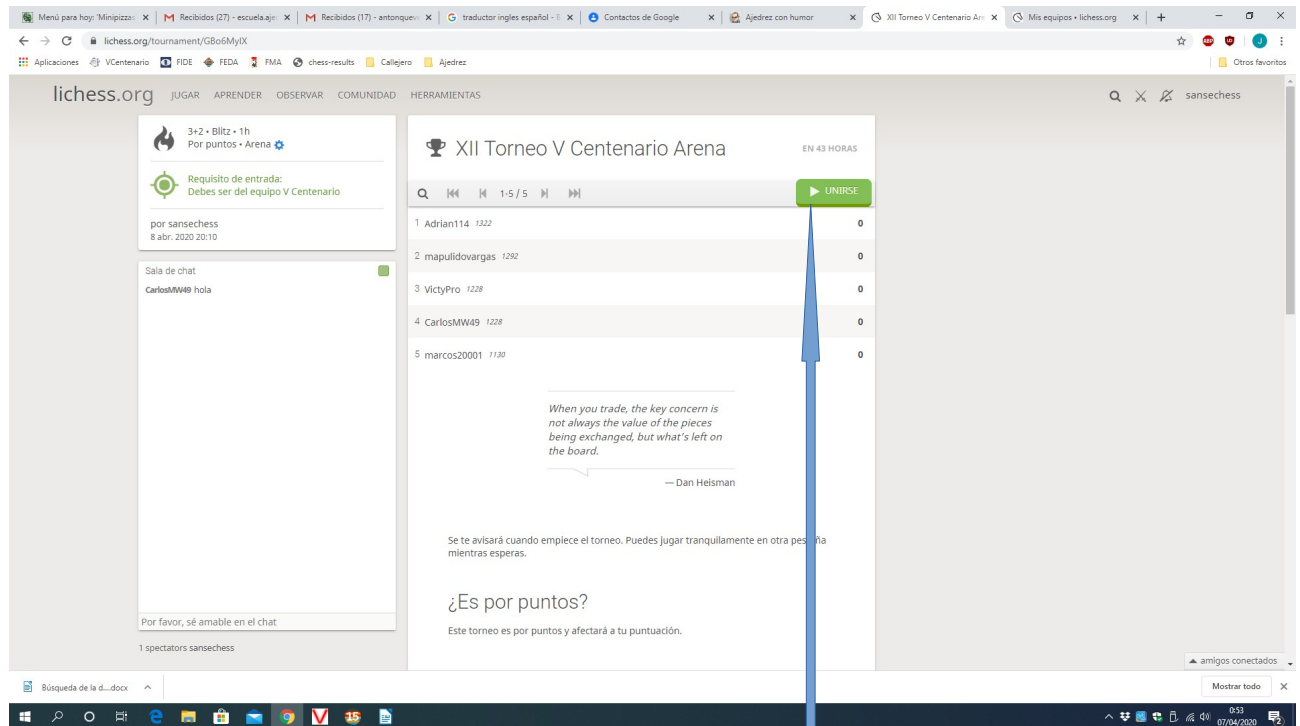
Menú para hoy: 'Minipizzas ×
Recibidos (27) - escuela.aje ×
Recibidos (17) - antonqueve ×
traductor ingles español - ×
Contactos de Google ×
Ajedrez con humor ×
XII Torneo V Centenario Are ×
Mis equipos • lichess.org ×

lichess.org/tournament/GBo6MylX

Aplicaciones VCentenario FIDE FEDA FMA chess-results Callejero Ajedrez Otros favoritos

lichess.org JUGAR APRENDER OBSERVAR COMUNIDAD HERRAMIENTAS sansechess

3+2 • Blitz • 1h
Por puntos • Arena

Requisito de entrada:
Debes ser del equipo V Centenario

por sansechess
8 abr. 2020 20:10

Sala de chat
CarlosMW49 hola

Por favor, sé amable en el chat

1 spectators sansechess

XII Torneo V Centenario Arena
EN 43 HORAS

1-5 / 5
UNIRSE

| | |
|---|---|
| 1 Adrian114 1322 | 0 |
| 2 mapulidovargas 1292 | 0 |
| 3 VictyPro 1228 | 0 |
| 4 CarlosMW49 1228 | 0 |
| 5 marcos20001 1130 | 0 |

When you trade, the key concern is not always the value of the pieces being exchanged, but what's left on the board.

— Dan Heisman

Se te avisará cuando empiece el torneo. Puedes jugar tranquilamente en otra pes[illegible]ña mientras esperas.

¿Es por puntos?

Este torneo es por puntos y afectará a tu puntuación.

amigos conectados

Búsqueda de la d....docx

Mostrar todo

0:53
07/04/2020